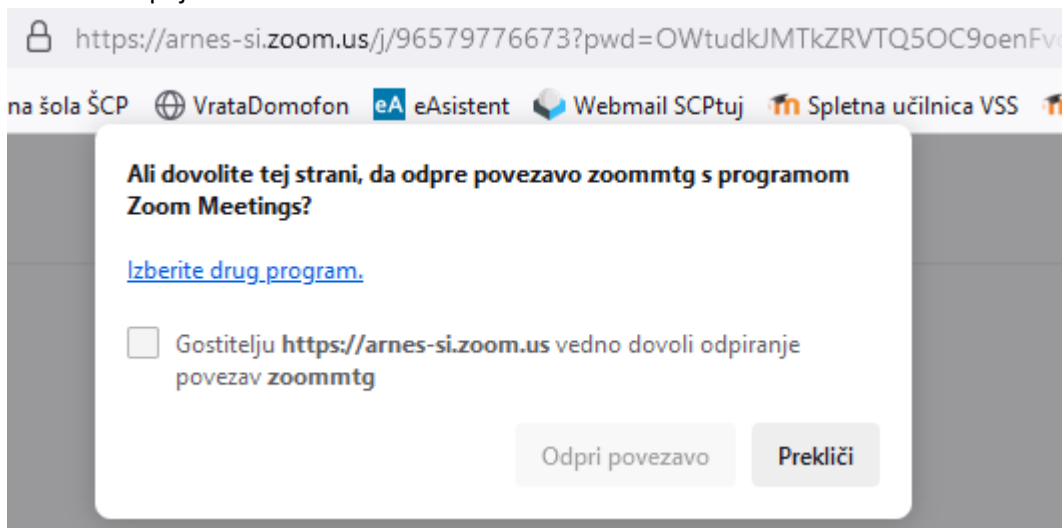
https://arnes-si.zoom.us/j/96579776673?pwd=OWtudkJMTkZRVTQ5OC9oenFv

na šola ŠCP VrataDomofon eA eAsistent Webmail SCPtuj Spletna učilnica VSS

Ali dovolite tej strani, da odpre povezavo zoommtg s programom Zoom Meetings?

Izberite drug program.

Gostitelju https://arnes-si.zoom.us vedno dovoli odpiranje povezav zoommtg

Odpri povezavo

Prekliči